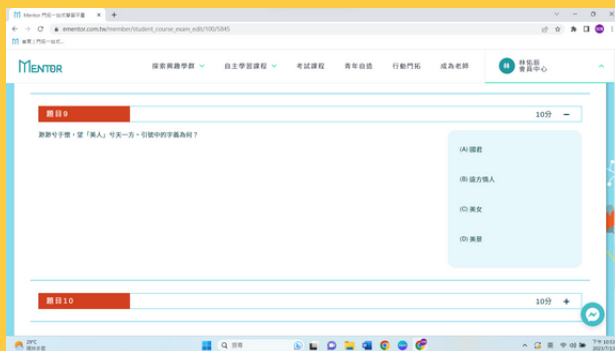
Mentor 門思一站式學習平臺 ×
ementor.com.tw/member/student_course_exam_edit/100/5845
首頁 | 門思一站式...

MENTOR
探索興趣學群
自主學習課程
考試課程
青年自造
行動門拓
成為老師
林拓辰 會員中心

題目9
10分 −

渺渺兮予懷，望「美人」兮天一方。引號中的字義為何？

(A) 國君
(B) 遠方情人
(C) 美女
(D) 美景

題目10
10分 +

29°C 局部多雲
搜尋
下午 10:53 2023/7/13